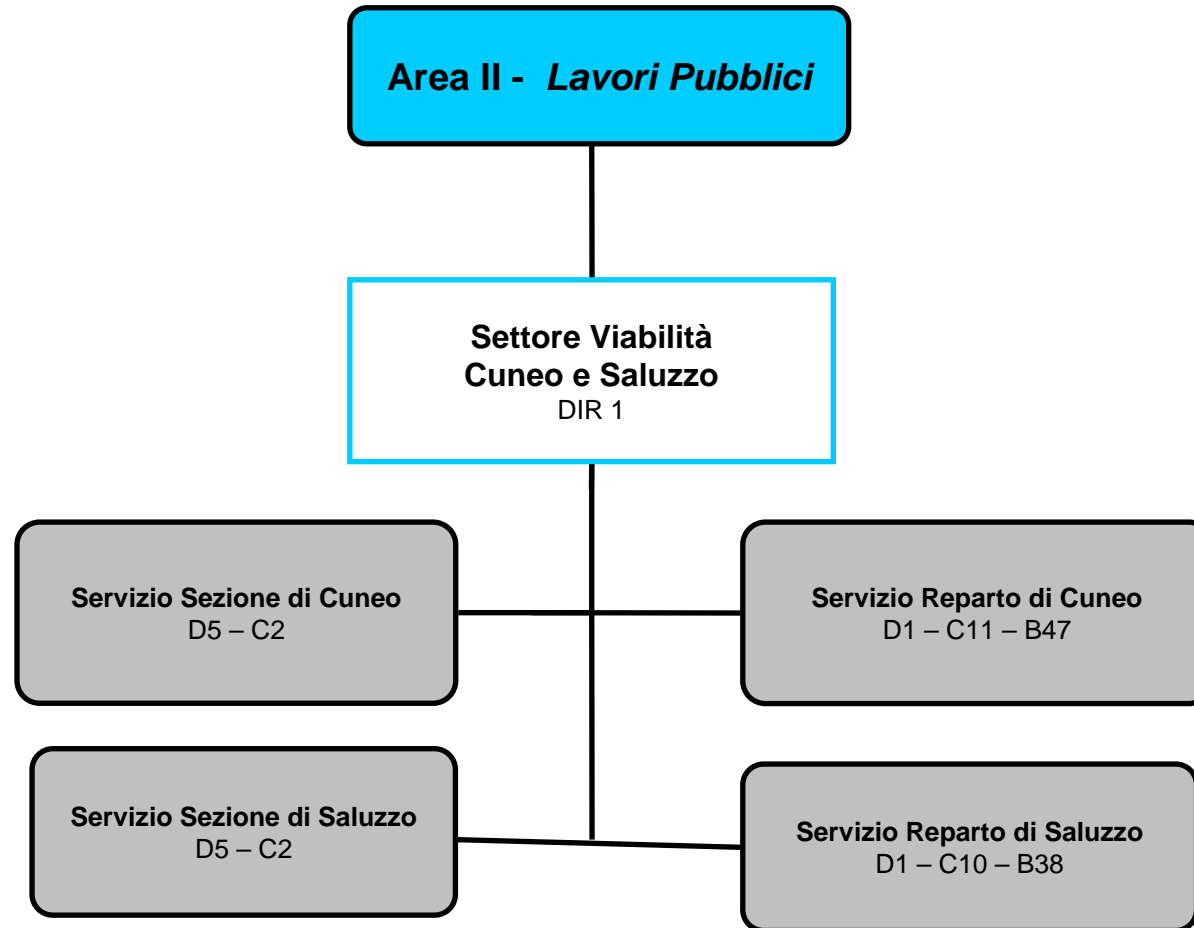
Area II - *Lavori Pubblici*

**Settore Viabilità**
**Cuneo e Saluzzo**
DIR 1

**Servizio Sezione di Cuneo**
D5 – C2

**Servizio Reparto di Cuneo**
D1 – C11 – B47

**Servizio Sezione di Saluzzo**
D5 – C2

**Servizio Reparto di Saluzzo**
D1 – C10 – B38